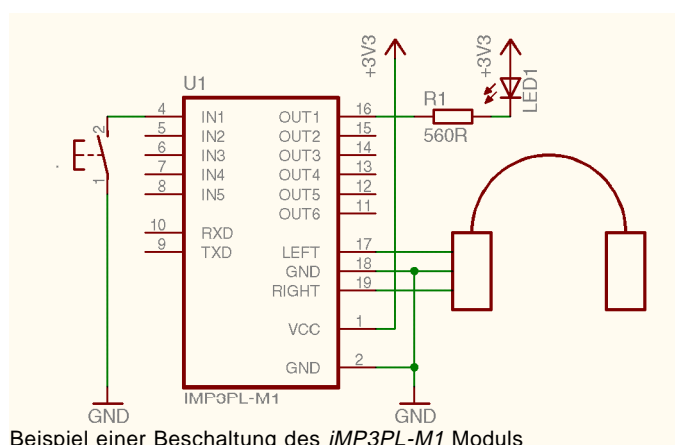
+3V3
+3V3
U1
LED1
R1
560R
4 IN1
5 IN2
6 IN3
7 IN4
8 IN5
10 RXD
9 TXD
2
1
OUT1 16
OUT2 15
OUT3 14
OUT4 13
OUT5 12
OUT6 11
LEFT 17
GND 18
RIGHT 19
VCC 1
GND 2
IMP3PL-M1
GND
GND
Beispiel einer Beschaltung des *iMP3PL-M1* Moduls